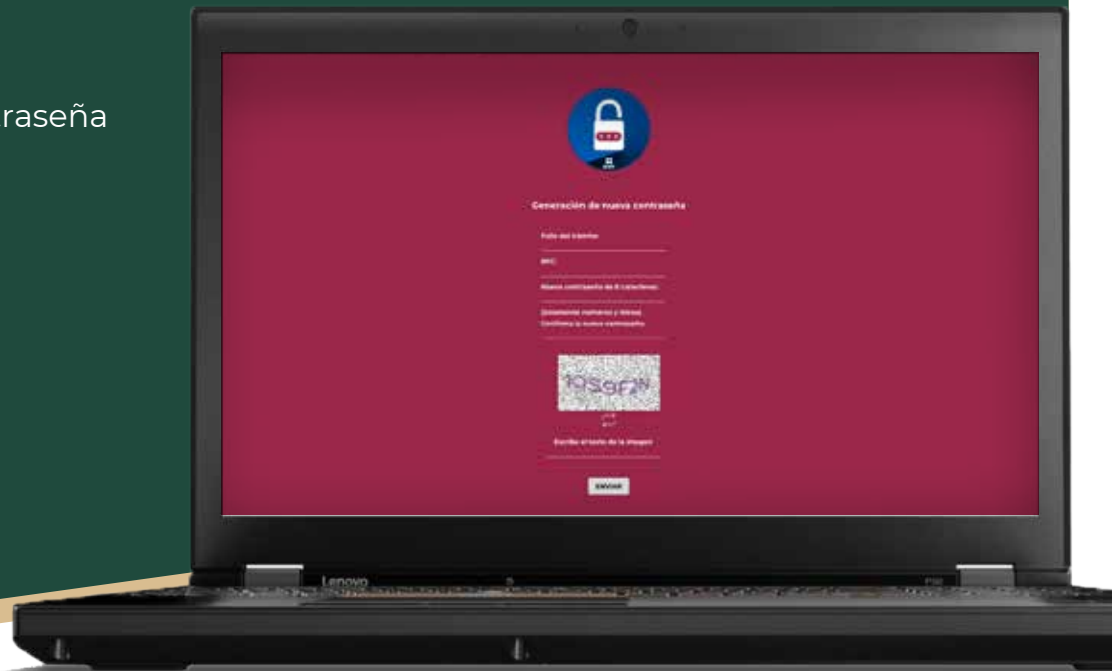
raseña

Generación de nueva contraseña

Folio del trámite

RFC

Nueva contraseña de 8 caracteres

(Solamente números y letras)
Confirma tu nueva contraseña

10S9F2N

Escribe el texto de la imagen

ENVIAR

Lenovo